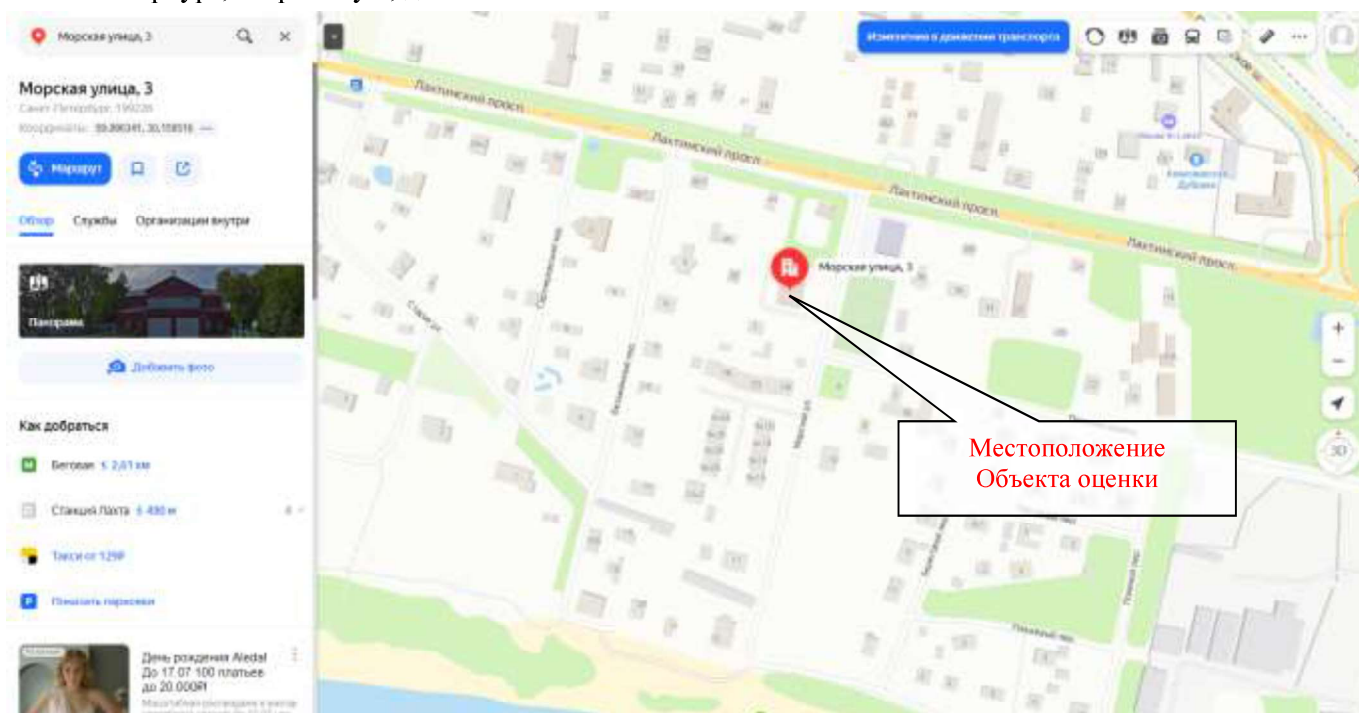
Морская улица, 3

Морская улица, 3
Санкт-Петербург, 190228
Координаты: 59.996341, 30.158516

Маршрут

Обзор Службы Организации внутри

Панорама

Добавить фото

Как добраться

Беговая 2,61 км

Станция Лахта 490 м

Такси от 129₽

Показать парковки

День рождения Aledal
До 17.07 100 платьев
до 20.000₽

Изменения в движении транспорта

Лахтинский просп.
Лахтинский просп.
Лахтинский просп.
Лахтинский просп.

Морская улица, 3

Местоположение
Объекта оценки

3D